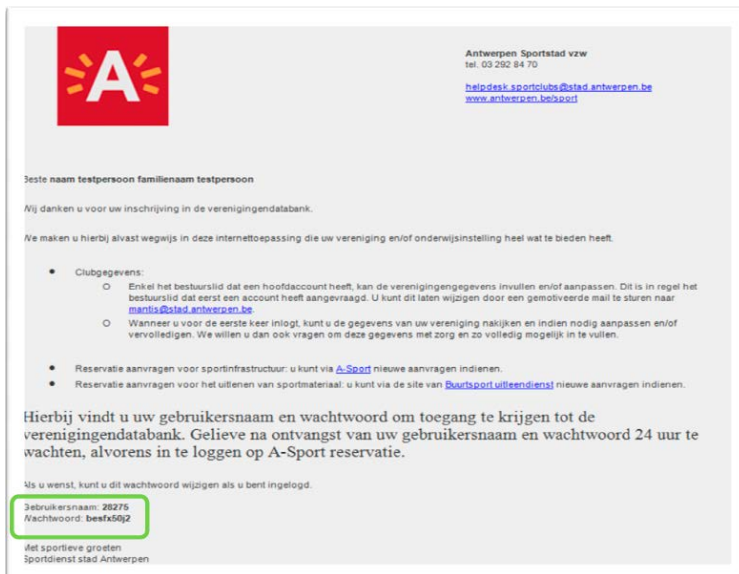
Antwerpen Sportstad vzw
tel. 03 292 84 70

helpdesk.sportclubs@stad.antwerpen.be
www.antwerpen.be/sport

Beste naam testpersoon familienaam testpersoon

Wij danken u voor uw inschrijving in de verenigingendatabank.

We maken u hierbij alvast wegwijs in deze internettoepassing die uw vereniging en/of onderwijsinstelling heel wat te bieden heeft.

- Clubgegevens:
  - Enkel het bestuurslid dat een hoofdaccount heeft, kan de verenigingengegevens invullen en/of aanpassen. Dit is in regel het bestuurslid dat eerst een account heeft aangevraagd. U kunt dit laten wijzigen door een gemotiveerde mail te sturen naar mantis@stad.antwerpen.be.
  - Wanneer u voor de eerste keer inlogt, kunt u de gegevens van uw vereniging nakijken en indien nodig aanpassen en/of vervolledigen. We willen u dan ook vragen om deze gegevens met zorg en zo volledig mogelijk in te vullen.

- Reservatie aanvragen voor sportinfrastructuur: u kunt via A-Sport nieuwe aanvragen indienen.
- Reservatie aanvragen voor het uitlenen van sportmateriaal: u kunt via de site van Buurtsport uitleendienst nieuwe aanvragen indienen.

Hierbij vindt u uw gebruikersnaam en wachtwoord om toegang te krijgen tot de verenigingendatabank. Gelieve na ontvangst van uw gebruikersnaam en wachtwoord 24 uur te wachten, alvorens in te loggen op A-Sport reservatie.

Als u wenst, kunt u dit wachtwoord wijzigen als u bent ingelogd.

Gebruikersnaam: 28275
Wachtwoord: besfx50j2

Met sportieve groeten
Sportdienst stad Antwerpen